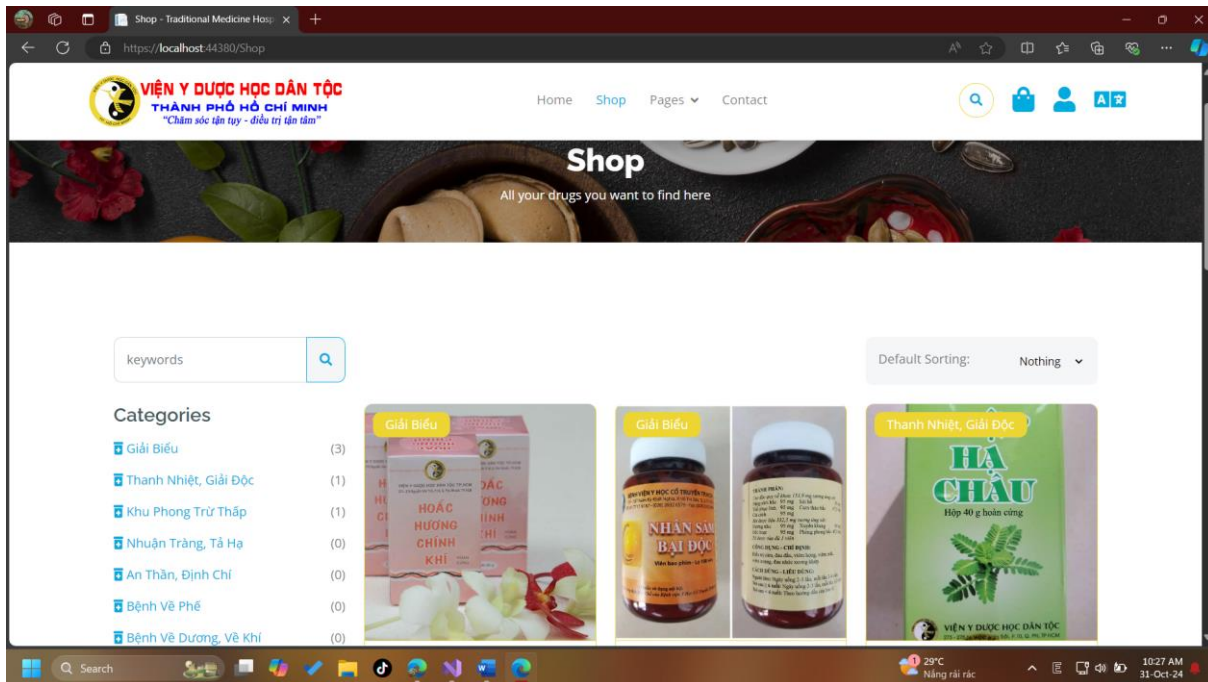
Shop - Traditional Medicine Hosp ×

https://localhost:44380/Shop

VIỆN Y DƯỢC HỌC DÂN TỘC
THÀNH PHỐ HỒ CHÍ MINH
"Chăm sóc tận tụy - điều trị tận tâm"

Home Shop Pages Contact

A 文

Shop
All your drugs you want to find here

keywords

Default Sorting: Nothing

Categories

Giải Biểu (3)
Thanh Nhiệt, Giải Độc (1)
Khu Phong Trừ Thấp (1)
Nhuận Tràng, Tả Hạ (0)
An Thần, Định Chí (0)
Bệnh Về Phế (0)
Bệnh Về Dương, Về Khí (0)

Giải Biểu
HOẮC HƯƠNG CHÍNH KHÍ

Giải Biểu
NHÂN SÂM BẠI ĐỘC

Thanh Nhiệt, Giải Độc
HẠ CHÂU
Hộp 40 g hoàn cứng
VIỆN Y DƯỢC HỌC DÂN TỘC

Search

29°C
Nắng rải rác

10:27 AM
31-Oct-24